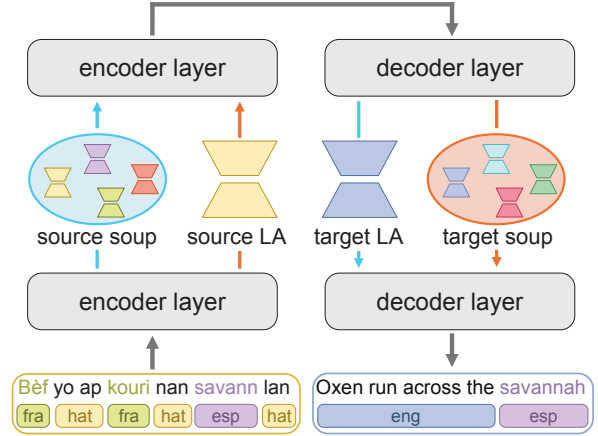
encoder layer

decoder layer

source soup

source LA

target LA

target soup

encoder layer

decoder layer

Bèf yo ap kouri nan savann lan

fra hat fra hat esp hat

Oxen run across the savannah

eng esp